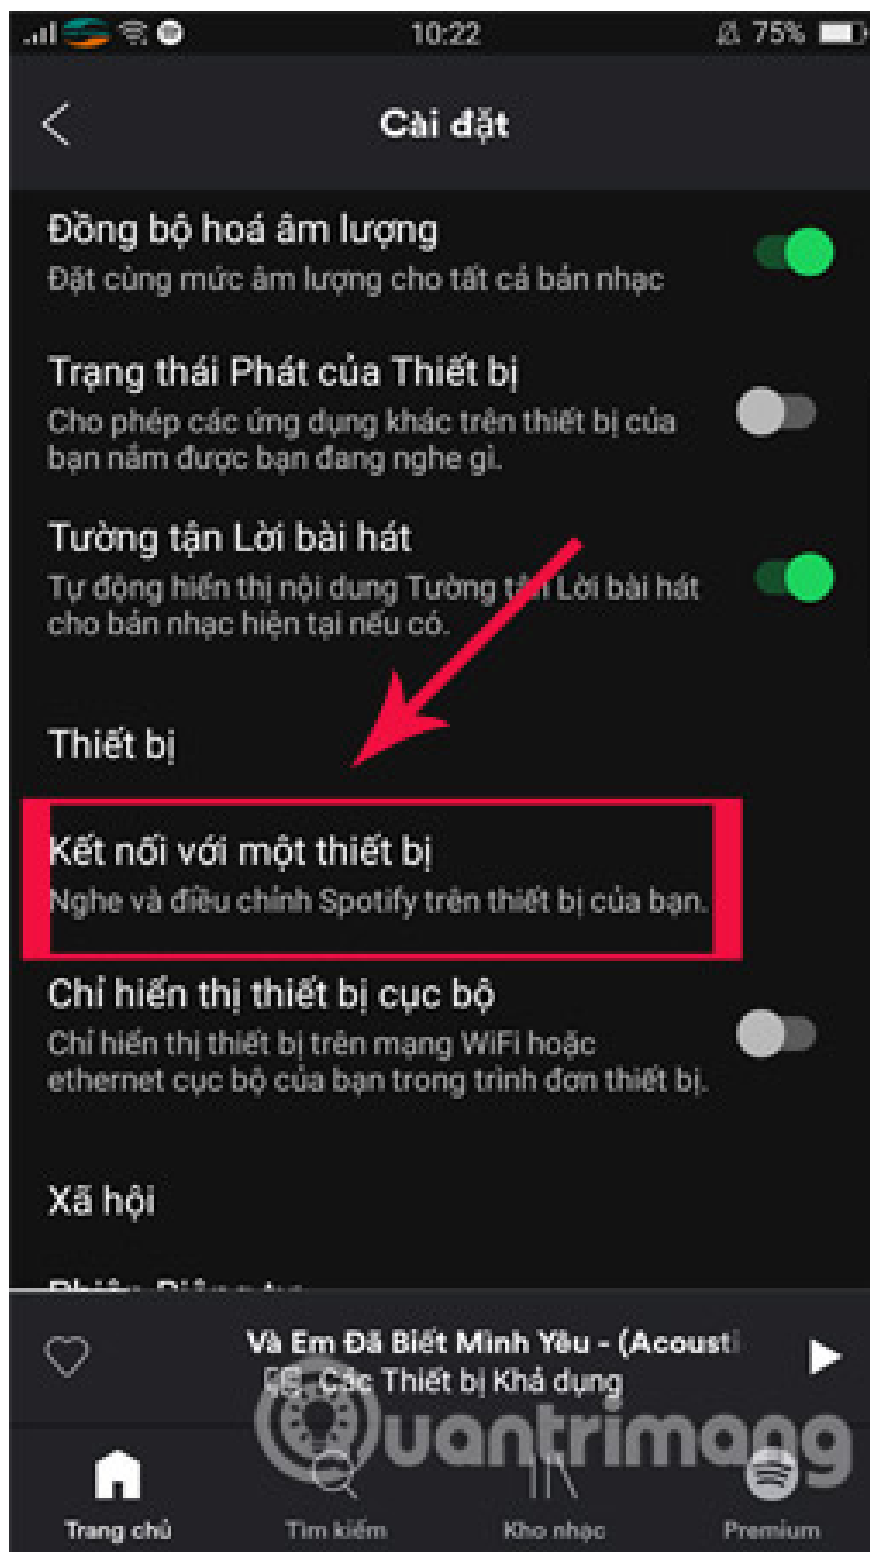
10:22 75%

Cài đặt

Đồng bộ hoá âm lượng
Đặt cùng mức âm lượng cho tất cả bản nhạc

Trạng thái Phát của Thiết bị
Cho phép các ứng dụng khác trên thiết bị của bạn nắm được bạn đang nghe gì.

Tường tận Lời bài hát
Tự động hiển thị nội dung Tường t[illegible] Lời bài hát cho bản nhạc hiện tại nếu có.

Thiết bị

Kết nối với một thiết bị
Nghe và điều chỉnh Spotify trên thiết bị của bạn.

Chỉ hiển thị thiết bị cục bộ
Chỉ hiển thị thiết bị trên mạng WiFi hoặc ethernet cục bộ của bạn trong trình đơn thiết bị.

Xã hội

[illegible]

Và Em Đã Biết Mình Yêu - (Acousti
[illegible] Các Thiết bị Khả dụng

Quantrimang

Trang chủ
Tìm kiếm
Kho nhạc
Premium